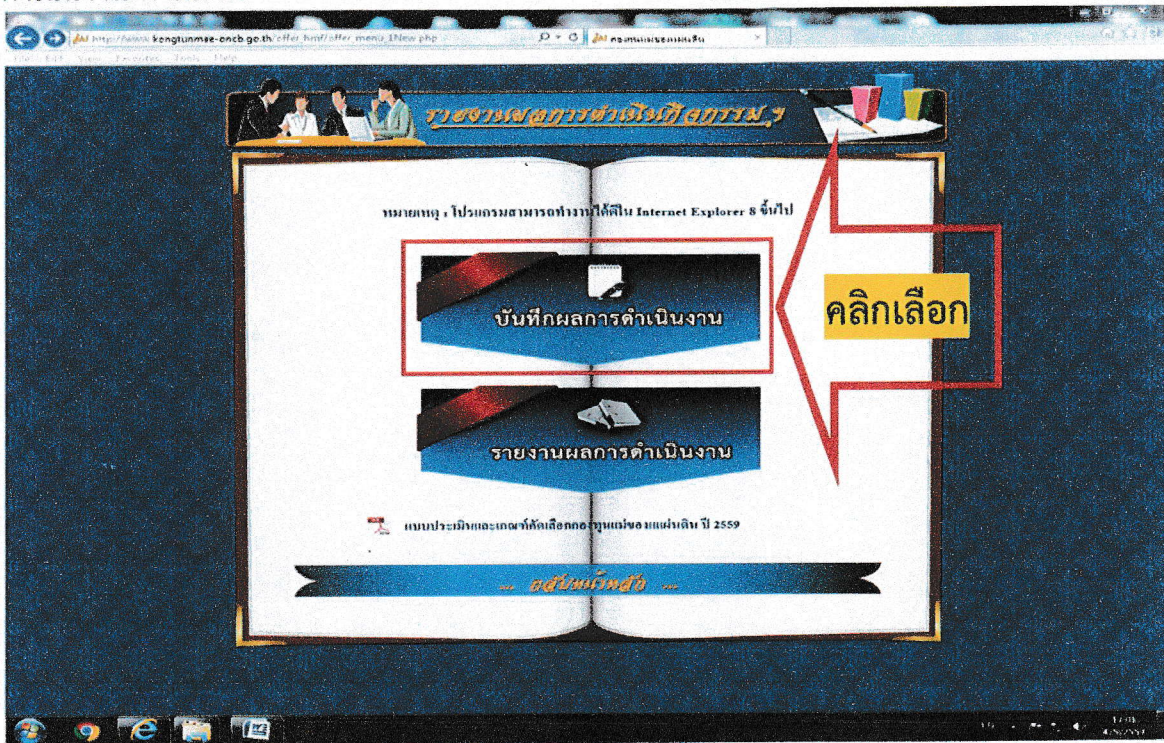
http://www.kongtunmae-oncb.go.th/offer_html/offer_menu_1New.php

File Edit View Favorites Tools Help

รายงานผลการดำเนินกิจกรรม ฯ

หมายเหตุ : โปรแกรมสามารถทำงานได้ดีใน Internet Explorer 8 ขึ้นไป

บันทึกผลการดำเนินงาน

คลิกเลือก

รายงานผลการดำเนินงาน

แบบประเมินและเกณฑ์คัดเลือกกองทุนแม่ของแผ่นดิน ปี 2559

... กลับหน้าหลัก ...